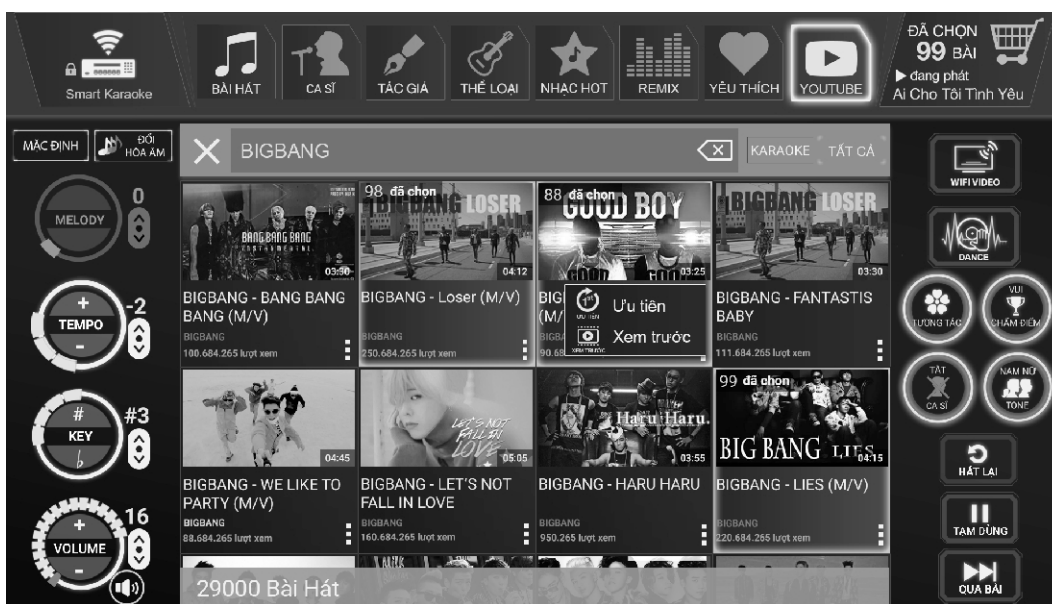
Smart Karaoke

BÀI HÁT CA SĨ TÁC GIẢ THỂ LOẠI NHẠC HOT REMIX YÊU THÍCH YOUTUBE

ĐÃ CHỌN 99 BÀI
▶ đang phát
Ai Cho Tôi Tình Yêu

MẶC ĐỊNH ĐỔI HÒA ÂM

MELODY 0

TEMPO -2

KEY #3

VOLUME 16

BIGBANG KARAOKE TẤT CẢ

BANG BANG BANG 03:30
BIGBANG - BANG BANG BANG (M/V)
BIGBANG
100.684.265 lượt xem

98 đã chọn BIGBANG LOSER 04:12
BIGBANG - Loser (M/V)
BIGBANG
250.684.265 lượt xem

88 đã chọn GOOD BOY 03:25
BIG (M/
BIGB
90.68
Ưu tiên
Xem trước

BIGBANG LOSER 03:30
BIGBANG - FANTASTIS BABY
BIGBANG
111.684.255 lượt xem

04:45
BIGBANG - WE LIKE TO PARTY (M/V)
BIGBANG
88.684.265 lượt xem

LET'S NOT FALL IN LOVE 05:05
BIGBANG - LET'S NOT FALL IN LOVE
BIGBANG
160.684.265 lượt xem

Haru Haru 03:55
BIGBANG - HARU HARU
BIGBANG
950.265 lượt xem

99 đã chọn BIG BANG LIES 04:15
BIGBANG - LIES (M/V)
BIGBANG
220.684.265 lượt xem

29000 Bài Hát

WIFI VIDEO
DANCE
TƯƠNG TÁC
VUI CHẤM ĐIỂM
TẮT CA SĨ
NAM NỮ TONE
HÁT LẠI
TẠM DỪNG
QUA BÀI